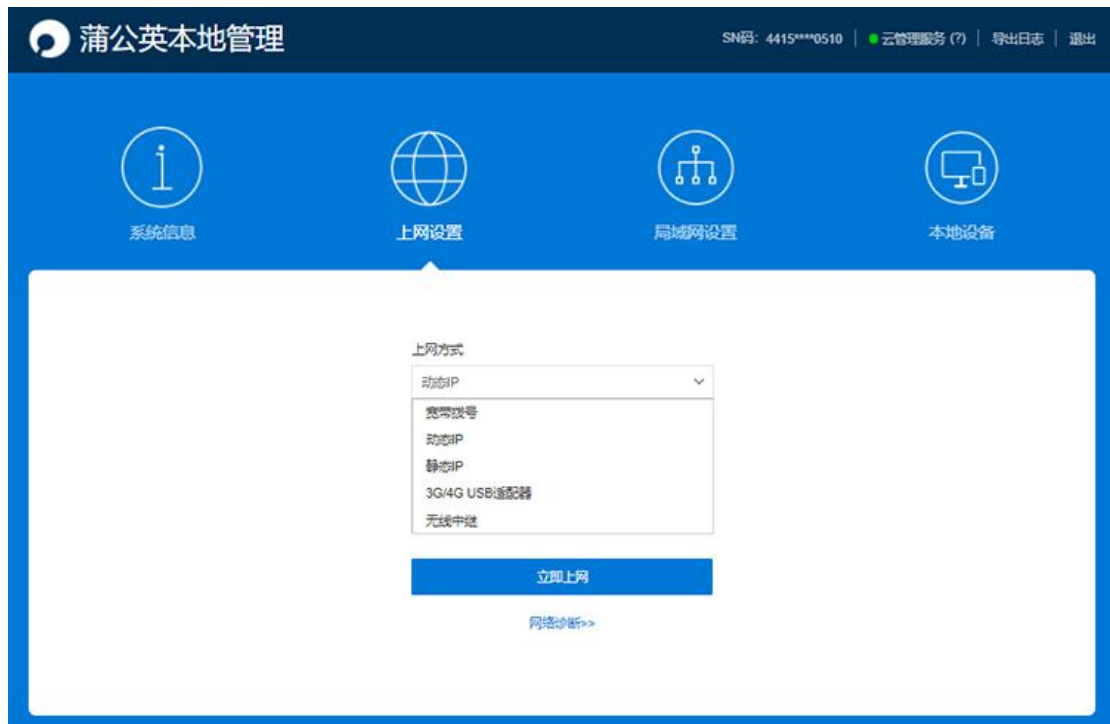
蒲公英本地管理

SN码: 4415****0510 | 云管理服务 (?) | 导出日志 | 退出

系统信息

上网设置

局域网设置

本地设备

上网方式

动态IP

宽带拨号

动态IP

静态IP

3G/4G USB适配器

无线中继

立即上网

网络诊断>>